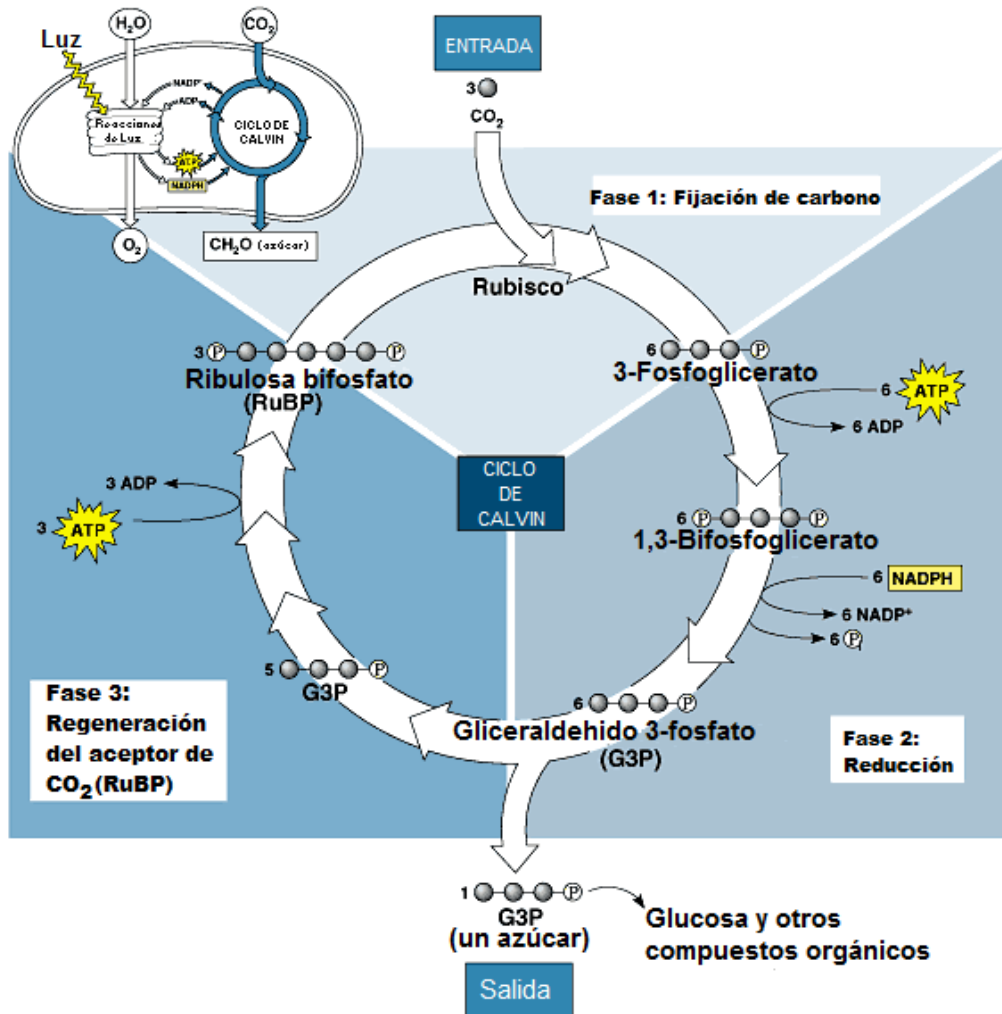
Luz

$H_2O$

$CO_2$

$NADP^+$

ADP

Reacciones de Luz

CICLO DE CALVIN

ATP

NADPH

$O_2$

$CH_2O$ (azúcar)

ENTRADA

3

$CO_2$

Fase 1: Fijación de carbono

Rubisco

3 P P

Ribulosa bifosfato (RuBP)

6 P

3-Fosfoglicerato

6 ATP

6 ADP

3 ADP

3 ATP

CICLO DE CALVIN

6 P P

1,3-Bifosfoglicerato

6 NADPH

6 $NADP^+$

6 P

5 P

G3P

Fase 3: Regeneración del aceptor de $CO_2$(RuBP)

6 P

Gliceraldehido 3-fosfato (G3P)

Fase 2: Reducción

1 P

G3P (un azúcar)

Glucosa y otros compuestos orgánicos

Salida